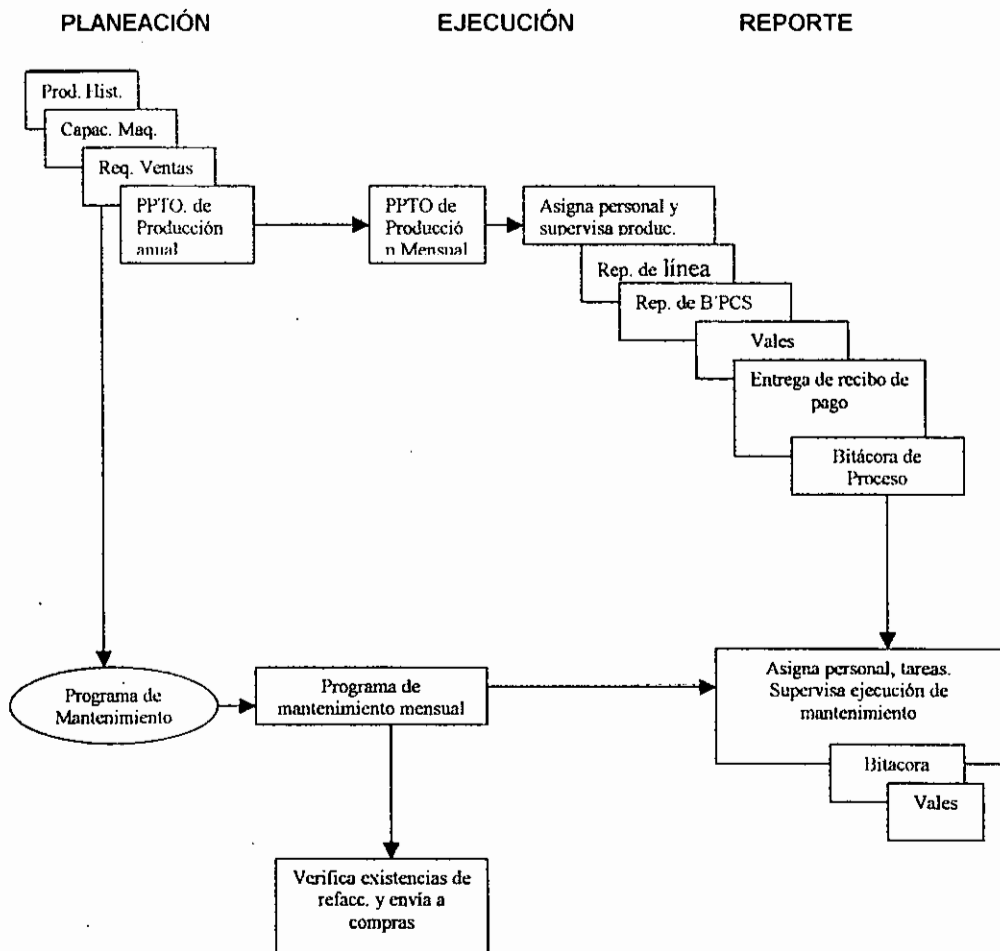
PLANEACIÓN

EJECUCIÓN

REPORTE

Prod. Hist.

Capac. Maq.

Req. Ventas

PPTO. de Producción anual

PPTO de Producció n Mensual

Asigna personal y supervisa produc.

Rep. de línea

Rep. de B'PCS

Vales

Entrega de recibo de pago

Bitácora de Proceso

Programa de Mantenimiento

Programa de mantenimiento mensual

Asigna personal, tareas. Supervisa ejecución de mantenimiento

Bitacora

Vales

Verifica existencias de refacc. y envía a compras